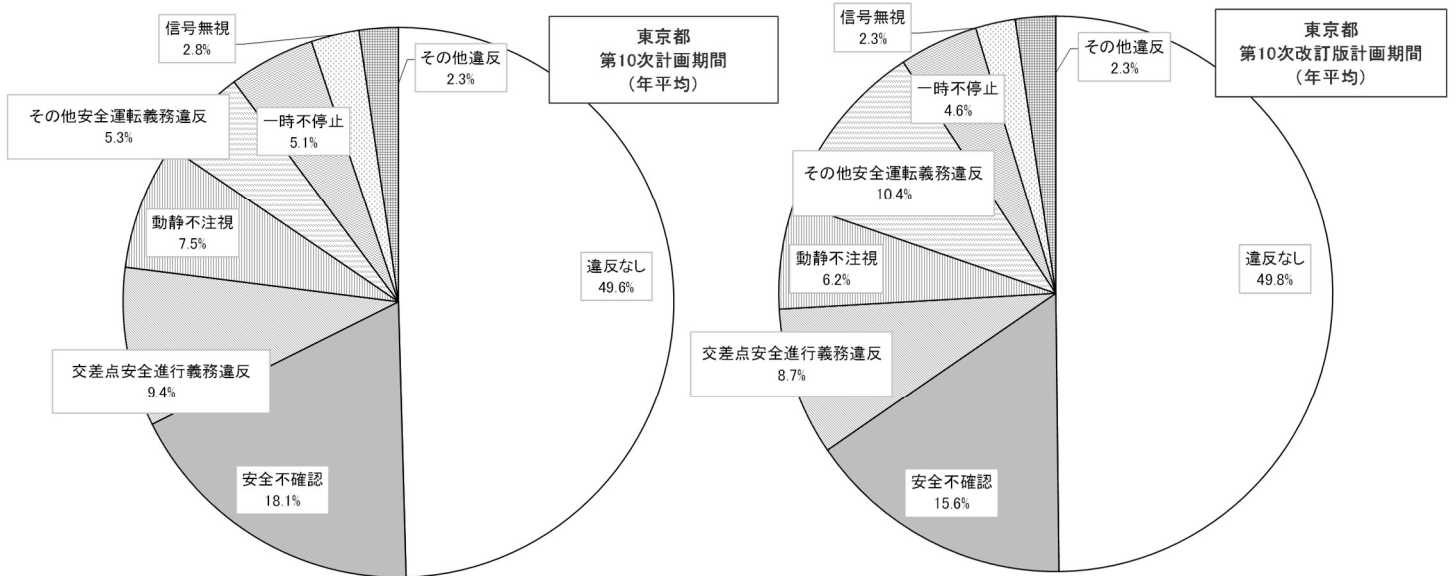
信号無視
2.8%

その他違反
2.3%

東京都
第10次計画期間
（年平均）

その他安全運転義務違反
5.3%

一時不停止
5.1%

動静不注視
7.5%

違反なし
49.6%

交差点安全進行義務違反
9.4%

安全不確認
18.1%

信号無視
2.3%

その他違反
2.3%

東京都
第10次改訂版計画期間
（年平均）

一時不停止
4.6%

その他安全運転義務違反
10.4%

動静不注視
6.2%

違反なし
49.8%

交差点安全進行義務違反
8.7%

安全不確認
15.6%